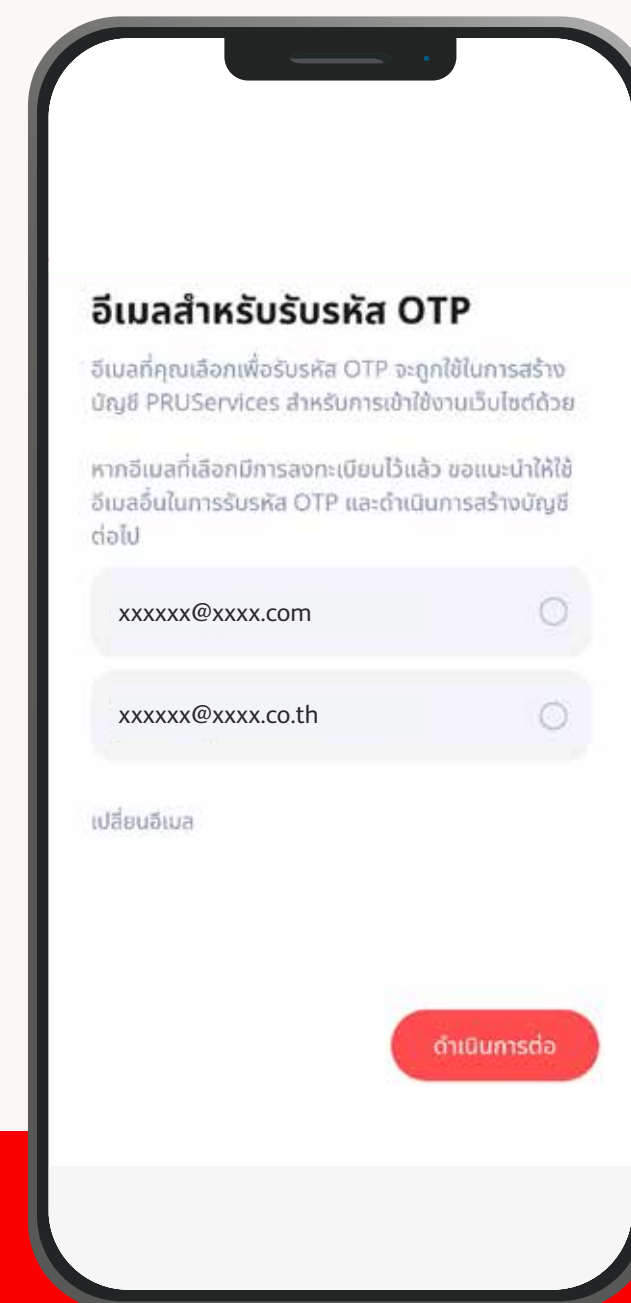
อีเมลสำหรับรับรหัส OTP

อีเมลที่คุณเลือกเพื่อรับรหัส OTP จะถูกใช้ในการสร้างบัญชี PRUServices สำหรับการเข้าใช้งานเว็บไซต์ด้วย

หากอีเมลที่เลือกมีการลงทะเบียนไว้แล้ว ขอแนะนำให้ใช้อีเมลอื่นในการรับรหัส OTP และดำเนินการสร้างบัญชีต่อไป

xxxxxx@xxxx.com

xxxxxx@xxxx.co.th

เปลี่ยนอีเมล

ดำเนินการต่อ